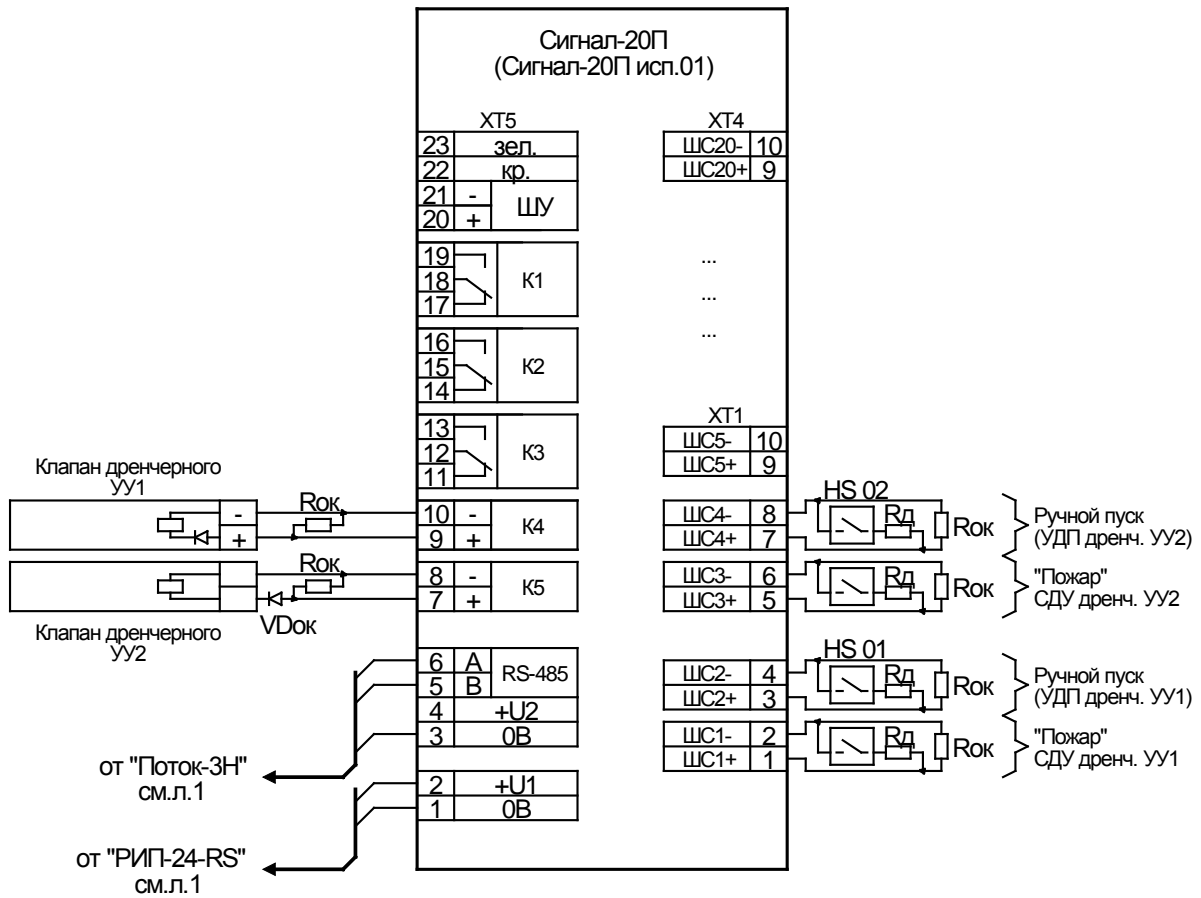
Сигнал-20П
(Сигнал-20П исп.01)

ХТ5

| 23 | зел. |
|---|---|
| 22 | кр. |
| 21 | - ШУ |
| 20 | + |

19
18 К1
17

16
15 К2
14

13
12 К3
11

| 10 | - | К4 |
|---|---|---|
| 9 | + | |

| 8 | - | К5 |
|---|---|---|
| 7 | + | |

| 6 | A | RS-485 |
|---|---|---|
| 5 | B | |
| 4 | +U2 | |
| 3 | 0В | |

| 2 | +U1 |
|---|---|
| 1 | 0В |

ХТ4

| ШС20- | 10 |
|---|---|
| ШС20+ | 9 |

...
...
...

ХТ1

| ШС5- | 10 |
|---|---|
| ШС5+ | 9 |
| ШС4- | 8 |
| ШС4+ | 7 |
| ШС3- | 6 |
| ШС3+ | 5 |
| ШС2- | 4 |
| ШС2+ | 3 |
| ШС1- | 2 |
| ШС1+ | 1 |

Клапан дренчерного УУ1
- +
Rок

Rок
Клапан дренчерного УУ2
VDок

от "Поток-3Н" см.л.1

от "РИП-24-RS" см.л.1

HS 02
Rд Rок
Ручной пуск (УДП дренч. УУ2)

Rд Rок
"Пожар" СДУ дренч. УУ2

HS 01
Rд Rок
Ручной пуск (УДП дренч. УУ1)

Rд Rок
"Пожар" СДУ дренч. УУ1